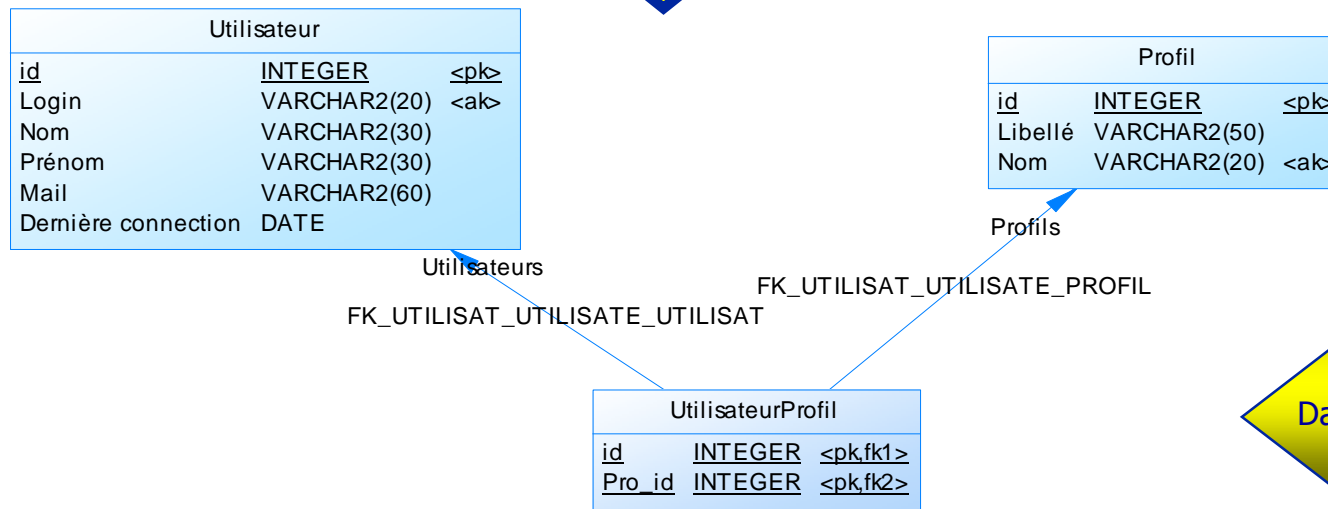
Utilisateur

| id | INTEGER | <pk> |
|---|---|---|
| Login | VARCHAR2(20) | <ak> |
| Nom | VARCHAR2(30) | |
| Prénom | VARCHAR2(30) | |
| Mail | VARCHAR2(60) | |
| Dernière connection | DATE | |

Profil

| id | INTEGER | <pk> |
|---|---|---|
| Libellé | VARCHAR2(50) | |
| Nom | VARCHAR2(20) | <ak> |

Profils

Utilisateurs

FK_UTILISAT_UTILISATE_PROFIL

FK_UTILISAT_UTILISATE_UTILISAT

UtilisateurProfil

| id | INTEGER | <pk,fk1> |
|---|---|---|
| Pro_id | INTEGER | <pk,fk2> |

Da